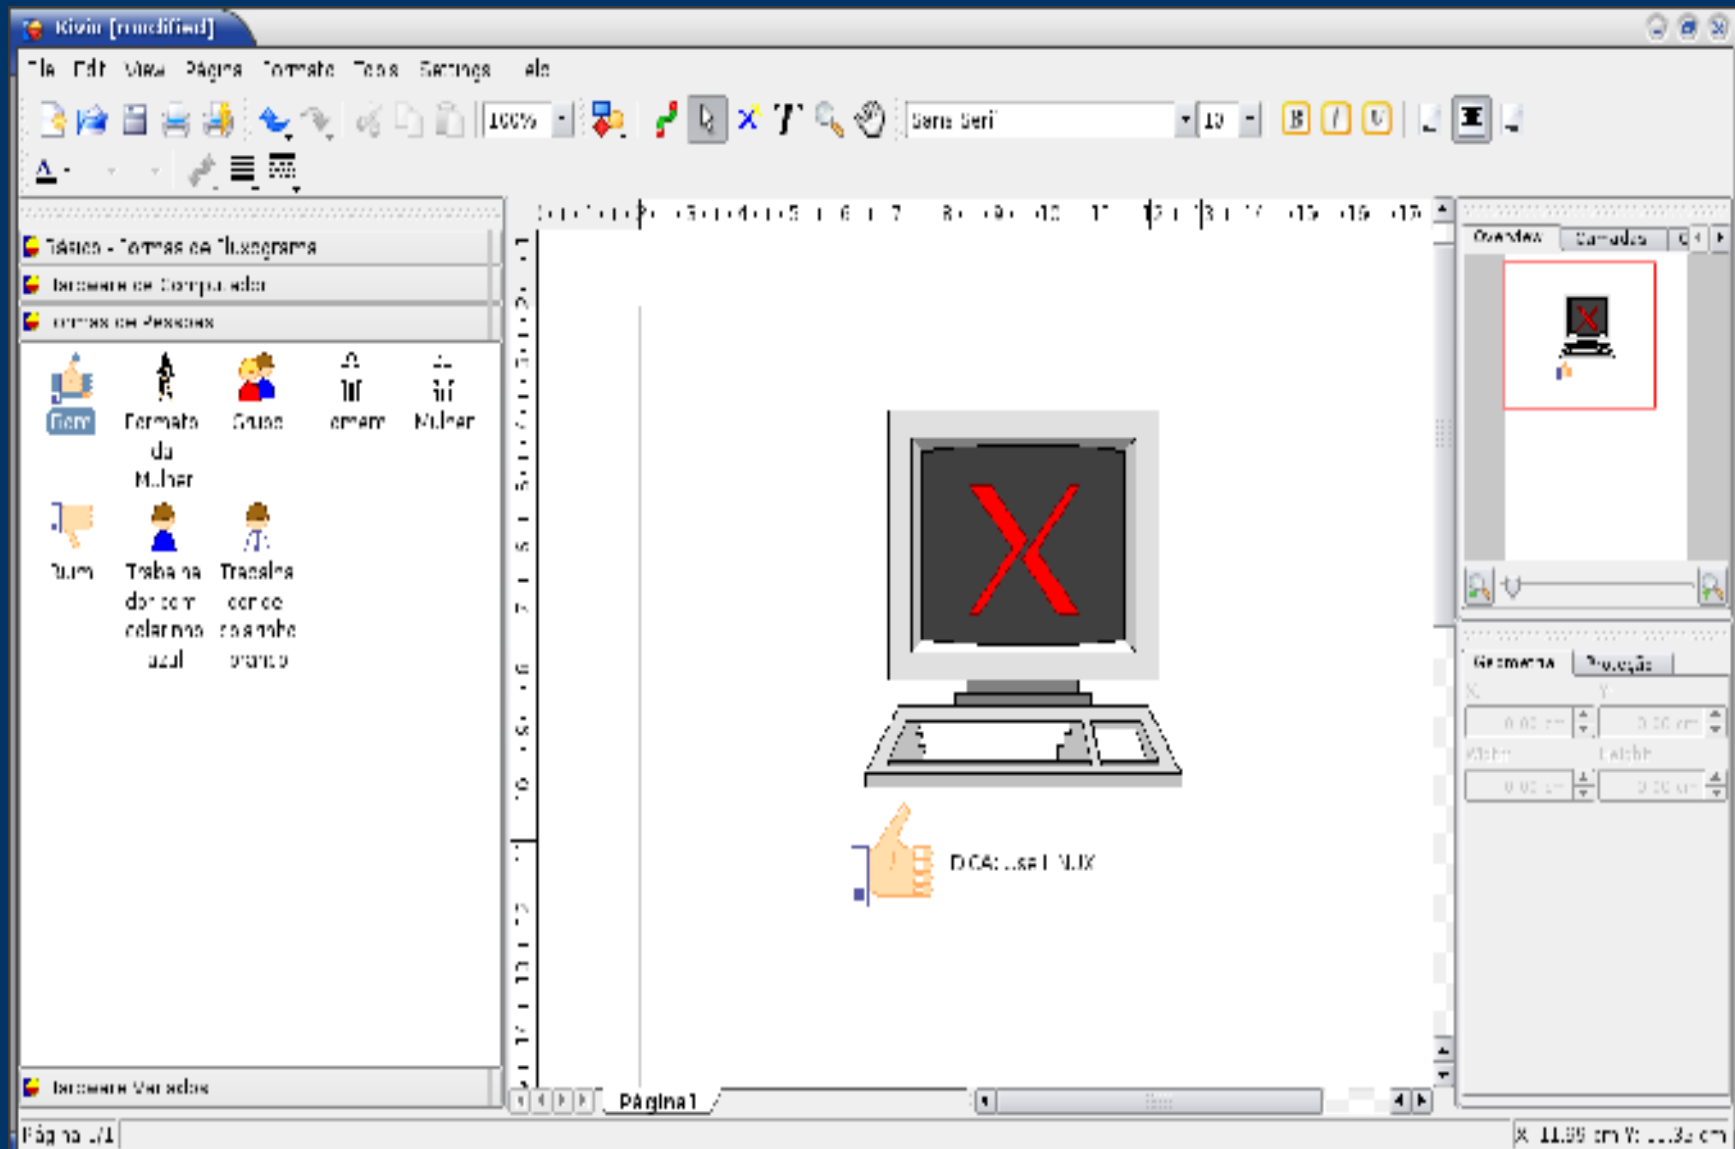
Kivio [modified]

File Edit View Página Formato Tools Settings Help

100%

Sans Serif

10

B I U

Básico - Formas de Fluxograma

Hardware de Computador

Formas de Pessoas

Bom

Formato da Mulher

Grupo

Homem

Mulher

Ruim

Trabalhador com colarinho azul

Trabalhador de colarinho branco

Hardware Variados

DICA: use LINUX

Página1

Overview

Camadas

Geometria

Proteção

X

Y

Width

Height

Página 1/1

X: 11.99 cm Y: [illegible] cm